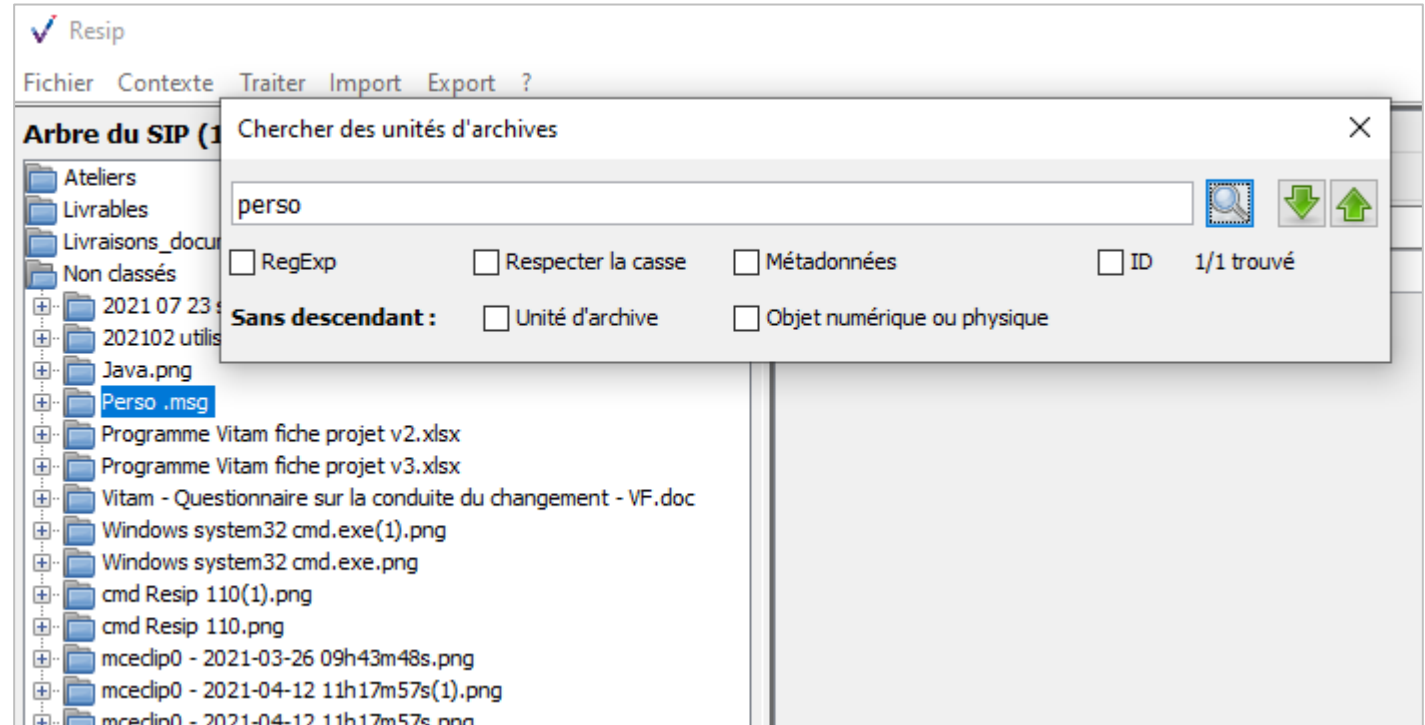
Resip

Fichier Contexte Traiter Import Export ?

Arbre du SIP (1

Ateliers
Livrables
Livraisons_docu
Non classés
2021 07 23 s
202102 utilis
Java.png
Perso .msg
Programme Vitam fiche projet v2.xlsx
Programme Vitam fiche projet v3.xlsx
Vitam - Questionnaire sur la conduite du changement - VF.doc
Windows system32 cmd.exe(1).png
Windows system32 cmd.exe.png
cmd Resip 110(1).png
cmd Resip 110.png
mceclip0 - 2021-03-26 09h43m48s.png
mceclip0 - 2021-04-12 11h17m57s(1).png
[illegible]

Chercher des unités d'archives

perso

RegExp
Respecter la casse
Métadonnées
ID
1/1 trouvé

Sans descendant :
Unité d'archive
Objet numérique ou physique